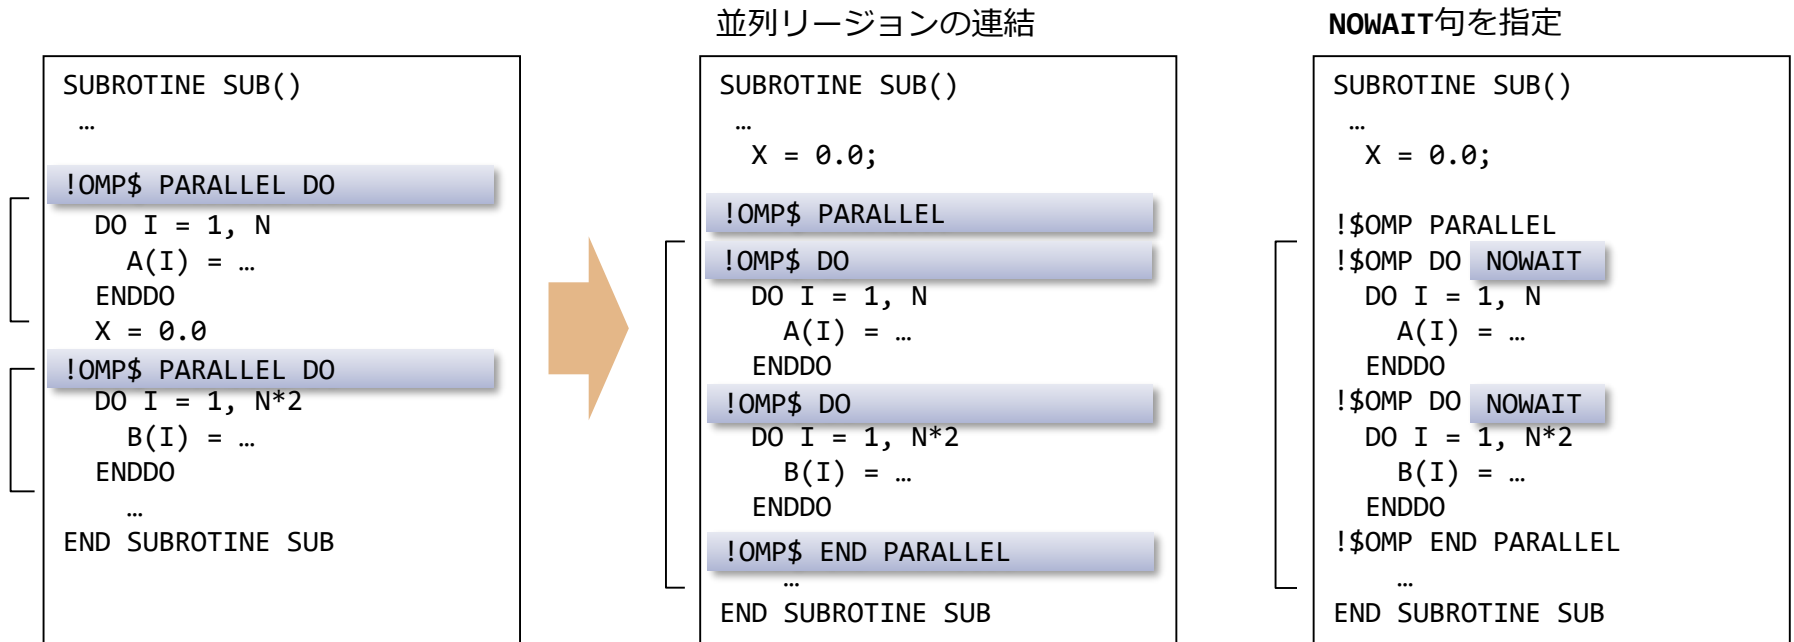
並列リージョンの連結

NOWAIT句を指定

SUBROTINE SUB()
…
!OMP$ PARALLEL DO
DO I = 1, N
A(I) = …
ENDDO
X = 0.0
!OMP$ PARALLEL DO
DO I = 1, N*2
B(I) = …
ENDDO
…
END SUBROTINE SUB

SUBROTINE SUB()
…
X = 0.0;
!OMP$ PARALLEL
!OMP$ DO
DO I = 1, N
A(I) = …
ENDDO
!OMP$ DO
DO I = 1, N*2
B(I) = …
ENDDO
!OMP$ END PARALLEL
…
END SUBROTINE SUB

SUBROTINE SUB()
…
X = 0.0;
!$OMP PARALLEL
!$OMP DO NOWAIT
DO I = 1, N
A(I) = …
ENDDO
!$OMP DO NOWAIT
DO I = 1, N*2
B(I) = …
ENDDO
!$OMP END PARALLEL
…
END SUBROTINE SUB